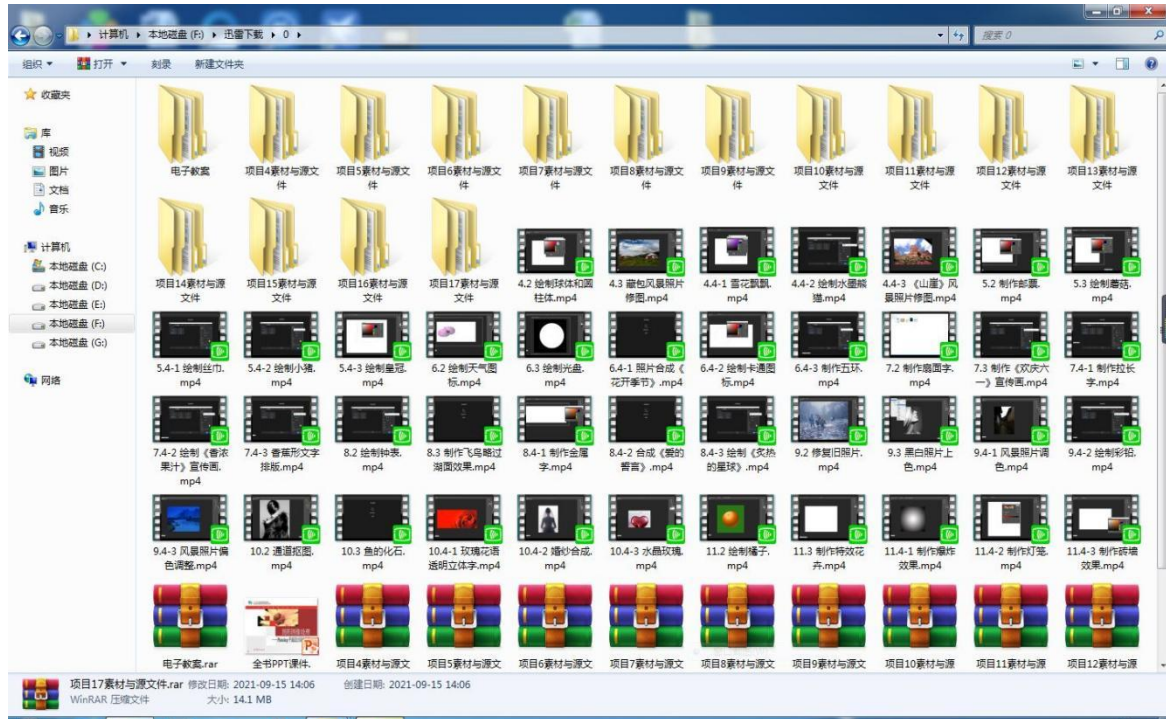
计算机 ▸ 本地磁盘 (F:) ▸ 迅雷下载 ▸ 0 ▸

搜索 0

组织 ▾ 打开 ▾ 刻录 新建文件夹

收藏夹

库
视频
图片
文档
音乐

计算机
本地磁盘 (C:)
本地磁盘 (D:)
本地磁盘 (E:)
本地磁盘 (F:)
本地磁盘 (G:)

网络

电子教案
项目4素材与源文件
项目5素材与源文件
项目6素材与源文件
项目7素材与源文件
项目8素材与源文件
项目9素材与源文件
项目10素材与源文件
项目11素材与源文件
项目12素材与源文件
项目13素材与源文件
项目14素材与源文件
项目15素材与源文件
项目16素材与源文件
项目17素材与源文件
4.2 绘制球体和圆柱体.mp4
4.3 藏包风景照片修图.mp4
4.4-1 雪花飘飘.mp4
4.4-2 绘制水墨鲸鱼.mp4
4.4-3 《山崖》风景照片修图.mp4
5.2 制作邮票.mp4
5.3 绘制蘑菇.mp4
5.4-1 绘制丝巾.mp4
5.4-2 绘制小猪.mp4
5.4-3 绘制皇冠.mp4
6.2 绘制天气图标.mp4
6.3 绘制光盘.mp4
6.4-1 照片合成《花开季节》.mp4
6.4-2 绘制卡通图标.mp4
6.4-3 制作五环.mp4
7.2 制作扇面字.mp4
7.3 制作《欢庆六一》宣传画.mp4
7.4-1 制作拉长字.mp4
7.4-2 绘制《香浓果汁》宣传画.mp4
7.4-3 香蕉形文字排版.mp4
8.2 绘制钟表.mp4
8.3 制作飞鸟略过湖面效果.mp4
8.4-1 制作金属字.mp4
8.4-2 合成《爱的誓言》.mp4
8.4-3 绘制《炙热的星球》.mp4
9.2 修复旧照片.mp4
9.3 黑白照片上色.mp4
9.4-1 风景照片调色.mp4
9.4-2 绘制彩铅.mp4
9.4-3 风景照片偏色调整.mp4
10.2 通道抠图.mp4
10.3 鱼的化石.mp4
10.4-1 玫瑰花语透明立体字.mp4
10.4-2 婚纱合成.mp4
10.4-3 水晶玫瑰.mp4
11.2 绘制橘子.mp4
11.3 制作特效花卉.mp4
11.4-1 制作爆炸效果.mp4
11.4-2 制作灯笼.mp4
11.4-3 制作砖墙效果.mp4
电子教案.rar
全书PPT课件.
项目4素材与源文
项目5素材与源文
项目6素材与源文
项目7素材与源文
项目8素材与源文
项目9素材与源文
项目10素材与源
项目11素材与源
项目12素材与源

项目17素材与源文件.rar 修改日期: 2021-09-15 14:06 创建日期: 2021-09-15 14:06
WinRAR 压缩文件 大小: 14.1 MB